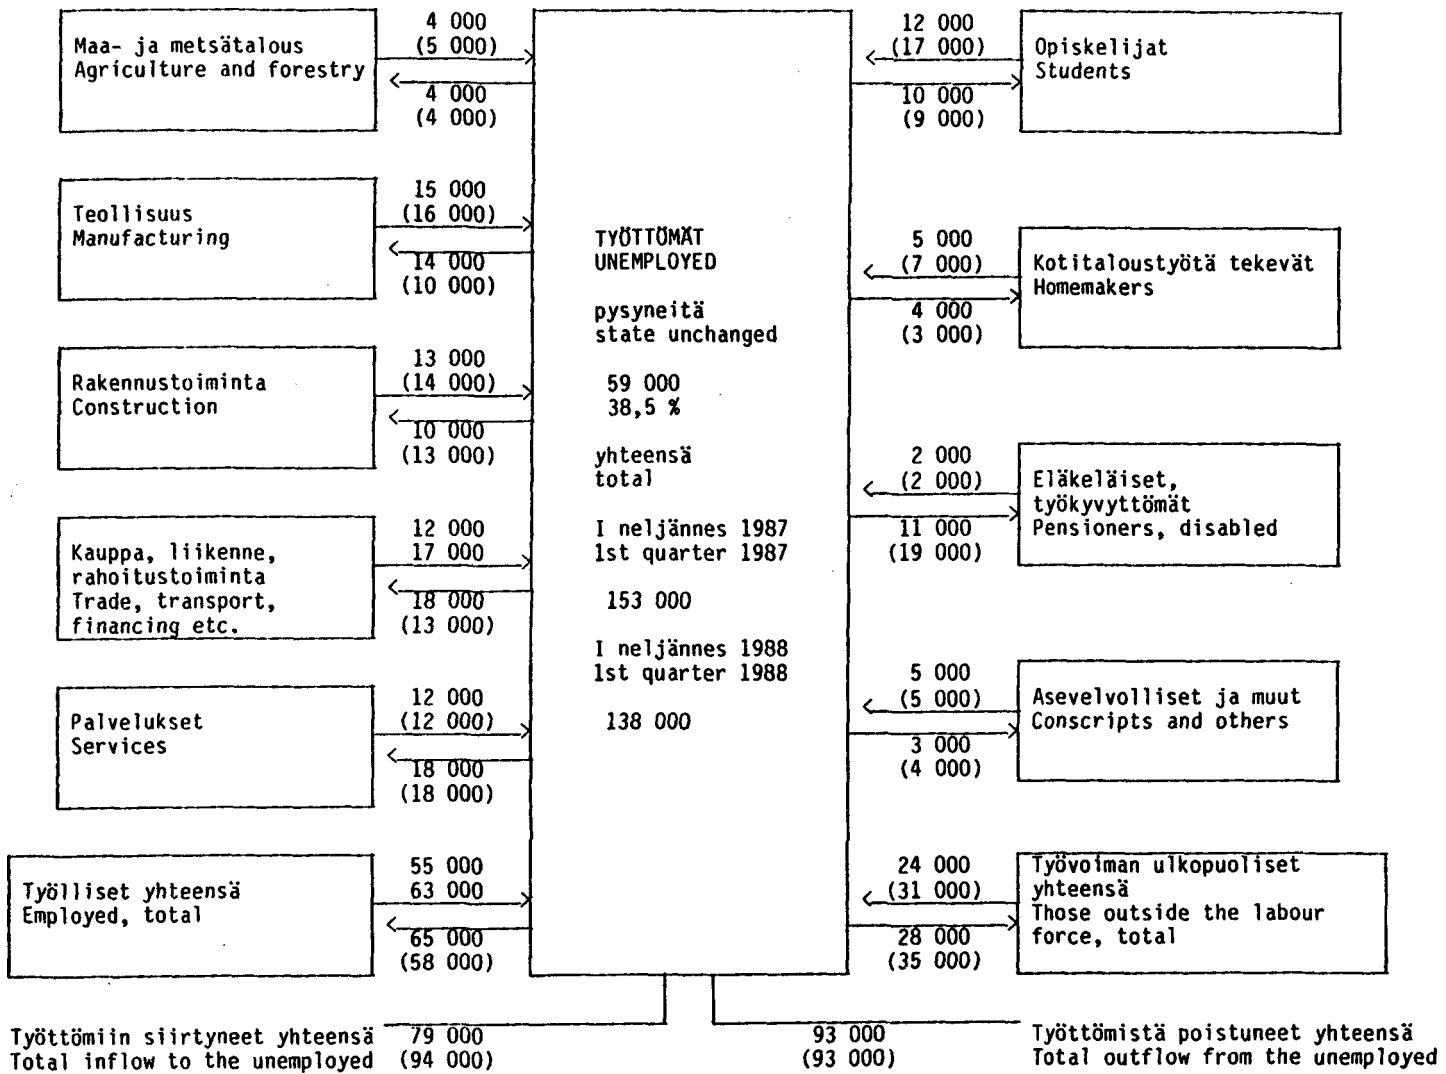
Maa- ja metsätalous
Agriculture and forestry

4 000
(5 000)

4 000
(4 000)

Teollisuus
Manufacturing

15 000
(16 000)

14 000
(10 000)

Rakennustoiminta
Construction

13 000
(14 000)

10 000
(13 000)

Kauppa, liikenne, rahoitustoiminta
Trade, transport, financing etc.

12 000
17 000

18 000
(13 000)

Palvelukset
Services

12 000
(12 000)

18 000
(18 000)

Työlliset yhteensä
Employed, total

55 000
63 000

65 000
(58 000)

TYÖTTÖMÄT
UNEMPLOYED

pysyneitä
state unchanged

59 000
38,5 %

yhteensä
total

I neljännes 1987
1st quarter 1987

153 000

I neljännes 1988
1st quarter 1988

138 000

12 000
(17 000)

10 000
(9 000)

Opiskelijat
Students

5 000
(7 000)

4 000
(3 000)

Kotitaloustyötä tekevät
Homemakers

2 000
(2 000)

11 000
(19 000)

Eläkeläiset, työkyvyttömät
Pensioners, disabled

5 000
(5 000)

3 000
(4 000)

Asevelvolliset ja muut
Conscripts and others

24 000
(31 000)

28 000
(35 000)

Työvoiman ulkopuoliset yhteensä
Those outside the labour force, total

Työttömiin siirtyneet yhteensä
Total inflow to the unemployed

79 000
(94 000)

93 000
(93 000)

Työttömistä poistuneet yhteensä
Total outflow from the unemployed